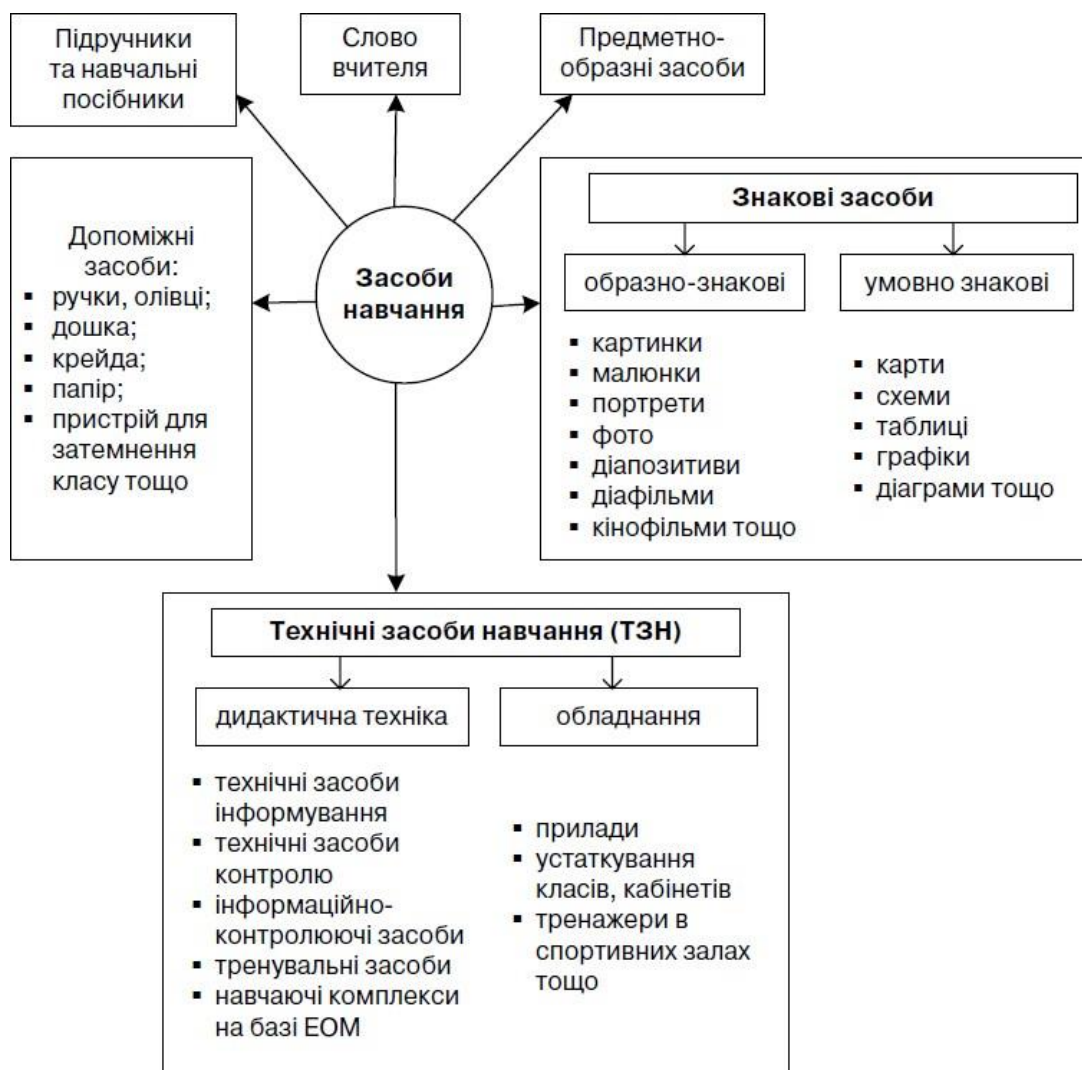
Підручники та навчальні посібники

Слово вчителя

Предметно-образні засоби

Допоміжні засоби:
- ручки, олівці;
- дошка;
- крейда;
- папір;
- пристрій для затемнення класу тощо

Засоби навчання

Знакові засоби

образно-знакові

умовно знакові

- картинки
- малюнки
- портрети
- фото
- діапозитиви
- діафільми
- кінофільми тощо

- карти
- схеми
- таблиці
- графіки
- діаграми тощо

Технічні засоби навчання (ТЗН)

дидактична техніка

обладнання

- технічні засоби інформування
- технічні засоби контролю
- інформаційно-контролюючі засоби
- тренувальні засоби
- навчаючі комплекси на базі ЕОМ

- прилади
- устаткування класів, кабінетів
- тренажери в спортивних залах тощо